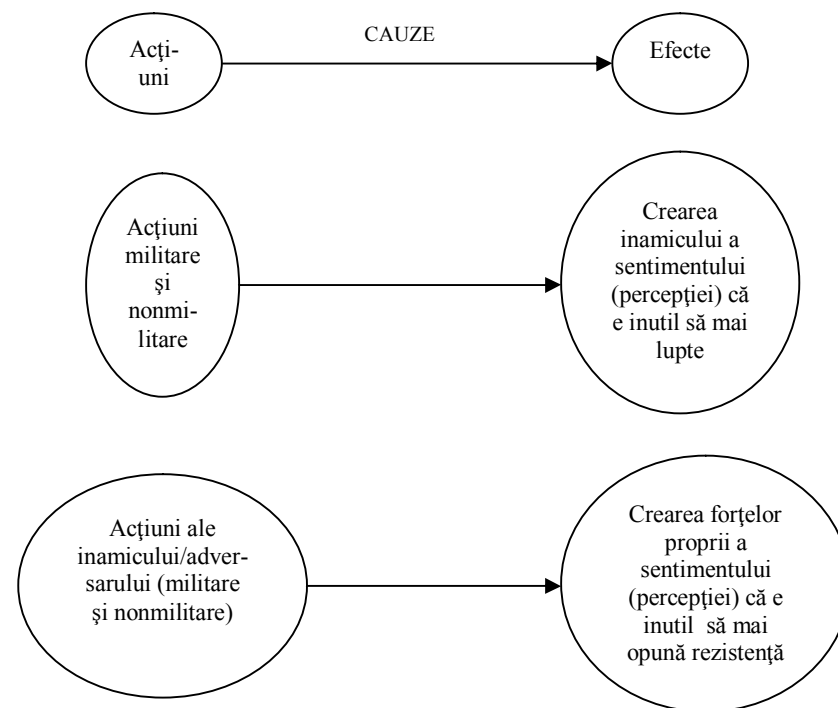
Acţiuni

CAUZE

Efecte

Acţiuni militare şi nonmilitare

Crearea inamicului a sentimentului (percepţiei) că e inutil să mai lupte

Acţiuni ale inamicului/adversarului (militare şi nonmilitare)

Crearea forţelor proprii a sentimentului (percepţiei) că e inutil să mai opună rezistenţă